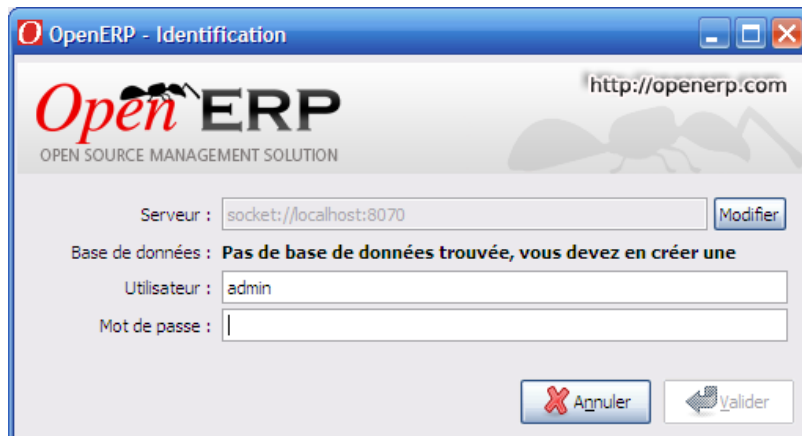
OpenERP - Identification

OpenERP
OPEN SOURCE MANAGEMENT SOLUTION
http://openerp.com

Serveur : socket://localhost:8070 Modifier

Base de données : Pas de base de données trouvée, vous devez en créer une

Utilisateur : admin

Mot de passe :

Annuler Valider